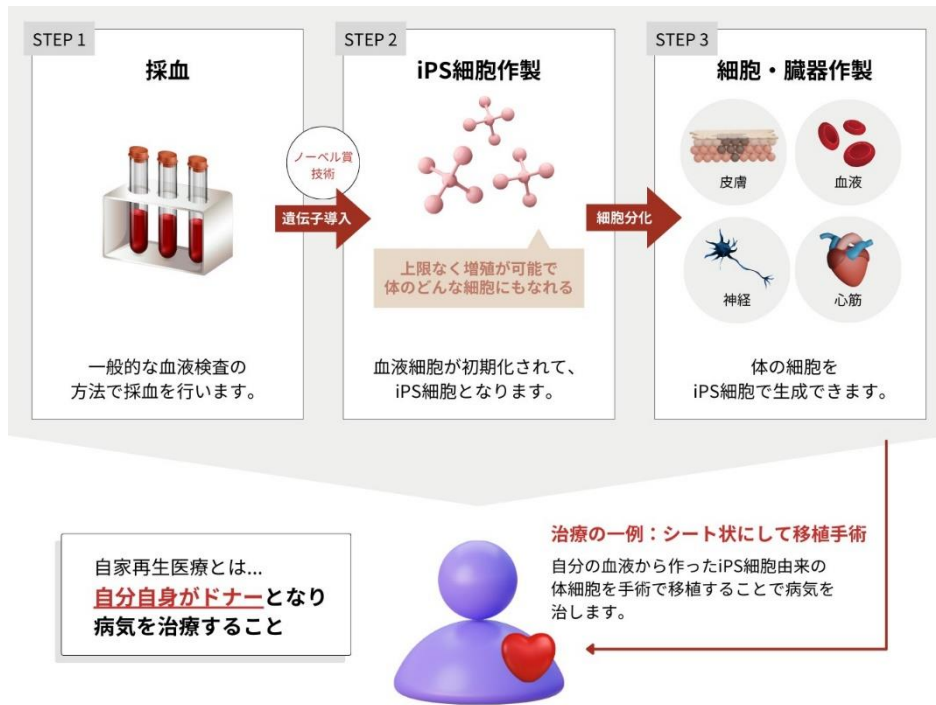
STEP 1

採血

一般的な血液検査の方法で採血を行います。

ノーベル賞技術

遺伝子導入

STEP 2

iPS細胞作製

上限なく増殖が可能で体のどんな細胞にもなれる

血液細胞が初期化されて、iPS細胞となります。

細胞分化

STEP 3

細胞・臓器作製

皮膚

血液

神経

心筋

体の細胞をiPS細胞で生成できます。

自家再生医療とは…
自分自身がドナーとなり
病気を治療すること

治療の一例：シート状にして移植手術

自分の血液から作ったiPS細胞由来の体細胞を手術で移植することで病気を治します。